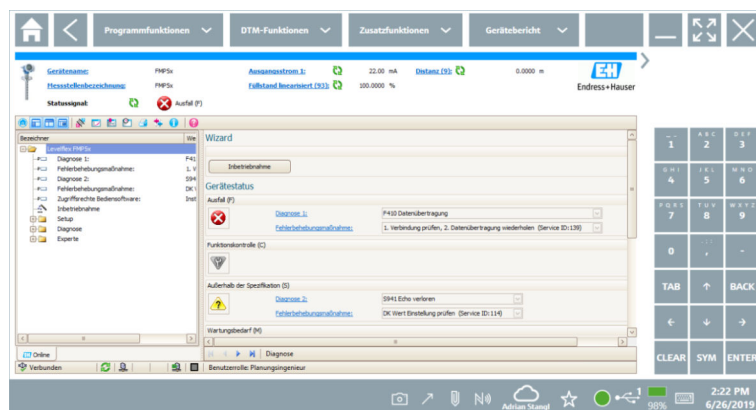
Programmfunktionen DTM-Funktionen Zusatzfunktionen Gerätebericht

Gerätename: FMP5x
Messstellenbezeichnung: FMP5x
Statussignal: Ausfall (F)
Ausgangsstrom 1: 22.00 mA
Füllstand linearisiert (93): 100.0000 %
Distanz (9): 0.0000 m
Endress+Hauser

Bezeichner We
Levelflex FMP5x
Diagnose 1: F41
Fehlerbehebungsmaßnahme: 1. V
Diagnose 2: S94
Fehlerbehebungsmaßnahme: DK
Zugriffsrechte Bediensoftware: Inst
Inbetriebnahme
Setup
Diagnose
Experte

Wizard
Inbetriebnahme
Gerätestatus
Ausfall (F)
Diagnose 1: F410 Datenübertragung
Fehlerbehebungsmaßnahme: 1. Verbindung prüfen, 2. Datenübertragung wiederholen (Service ID:139)
Funktionskontrolle (C)
Außerhalb der Spezifikation (S)
Diagnose 2: S941 Echo verloren
Fehlerbehebungsmaßnahme: DK Wert Einstellung prüfen (Service ID:114)
Wartungsbedarf (M)

Online
Diagnose
Verbunden
Benutzerrolle: Planungsingenieur

1 ABC 2 DEF 3
GHI 4 JKL 5 MNO 6
PQRS 7 TUV 8 WXYZ 9
0 ,
TAB BACK
CLEAR SYM ENTER

Adrian Staugl
98%
2:22 PM
6/26/2019